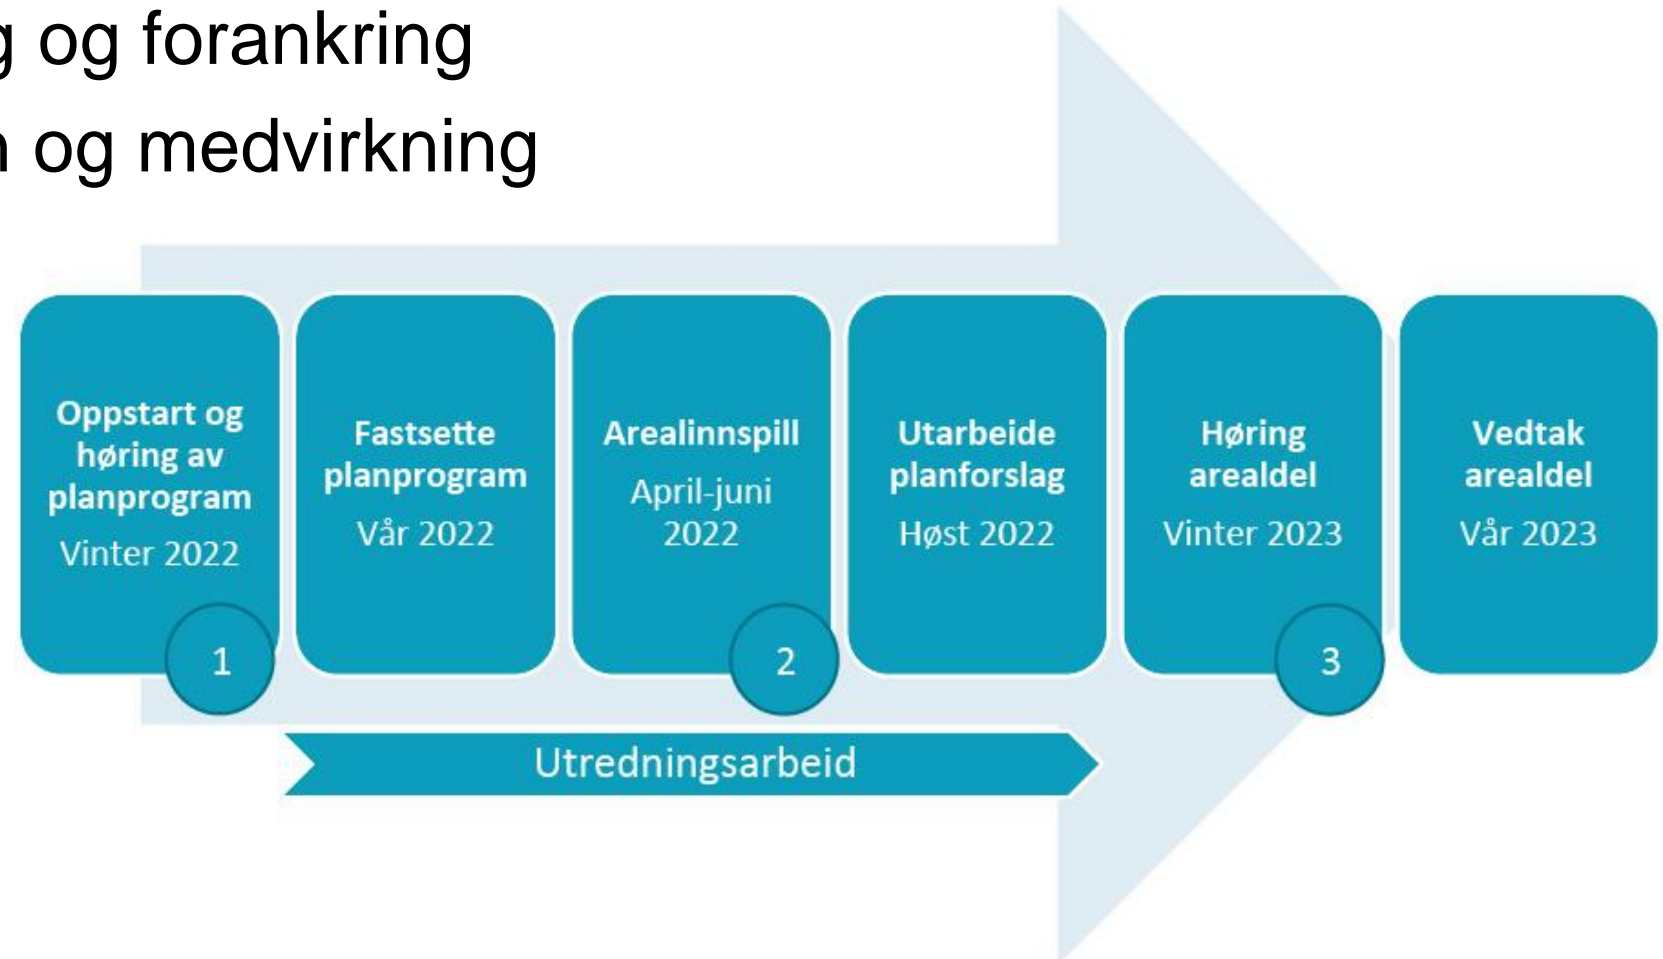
g og forankring
n og medvirkning

Oppstart og høring av planprogram
Vinter 2022

1

Fastsette planprogram
Vår 2022

Arealinnspill
April-juni 2022

2

Utarbeide planforslag
Høst 2022

Høring arealdel
Vinter 2023

3

Vedtak arealdel
Vår 2023

Utredningsarbeid